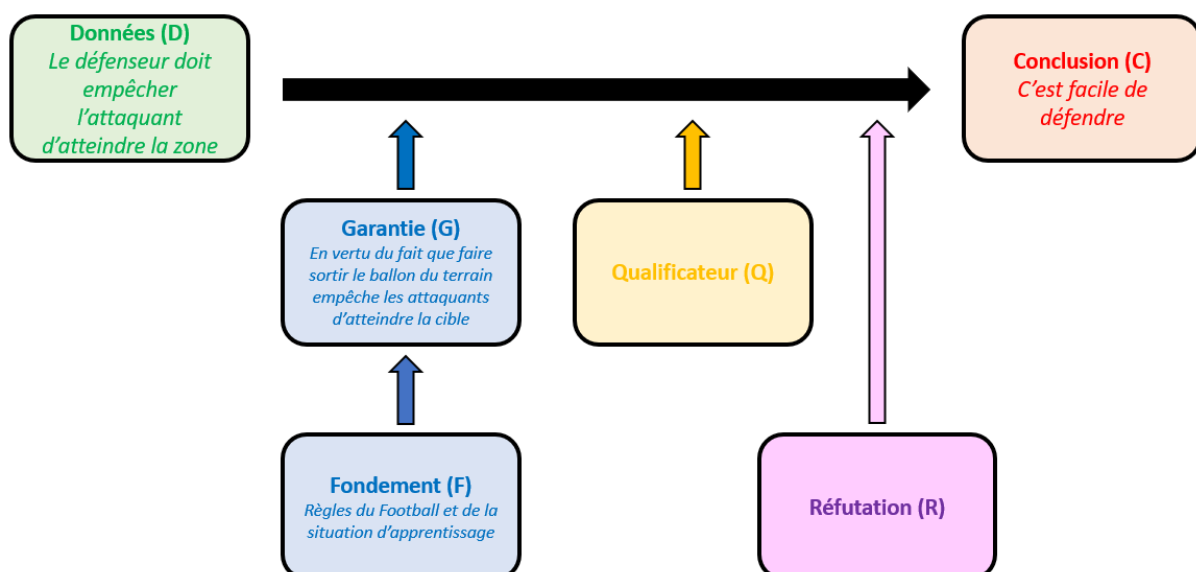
Données (D)
Le défenseur doit empêcher l'attaquant d'atteindre la zone

Conclusion (C)
C'est facile de défendre

Garantie (G)
En vertu du fait que faire sortir le ballon du terrain empêche les attaquants d'atteindre la cible

Qualificateur (Q)

Fondement (F)
Règles du Football et de la situation d'apprentissage

Réfutation (R)